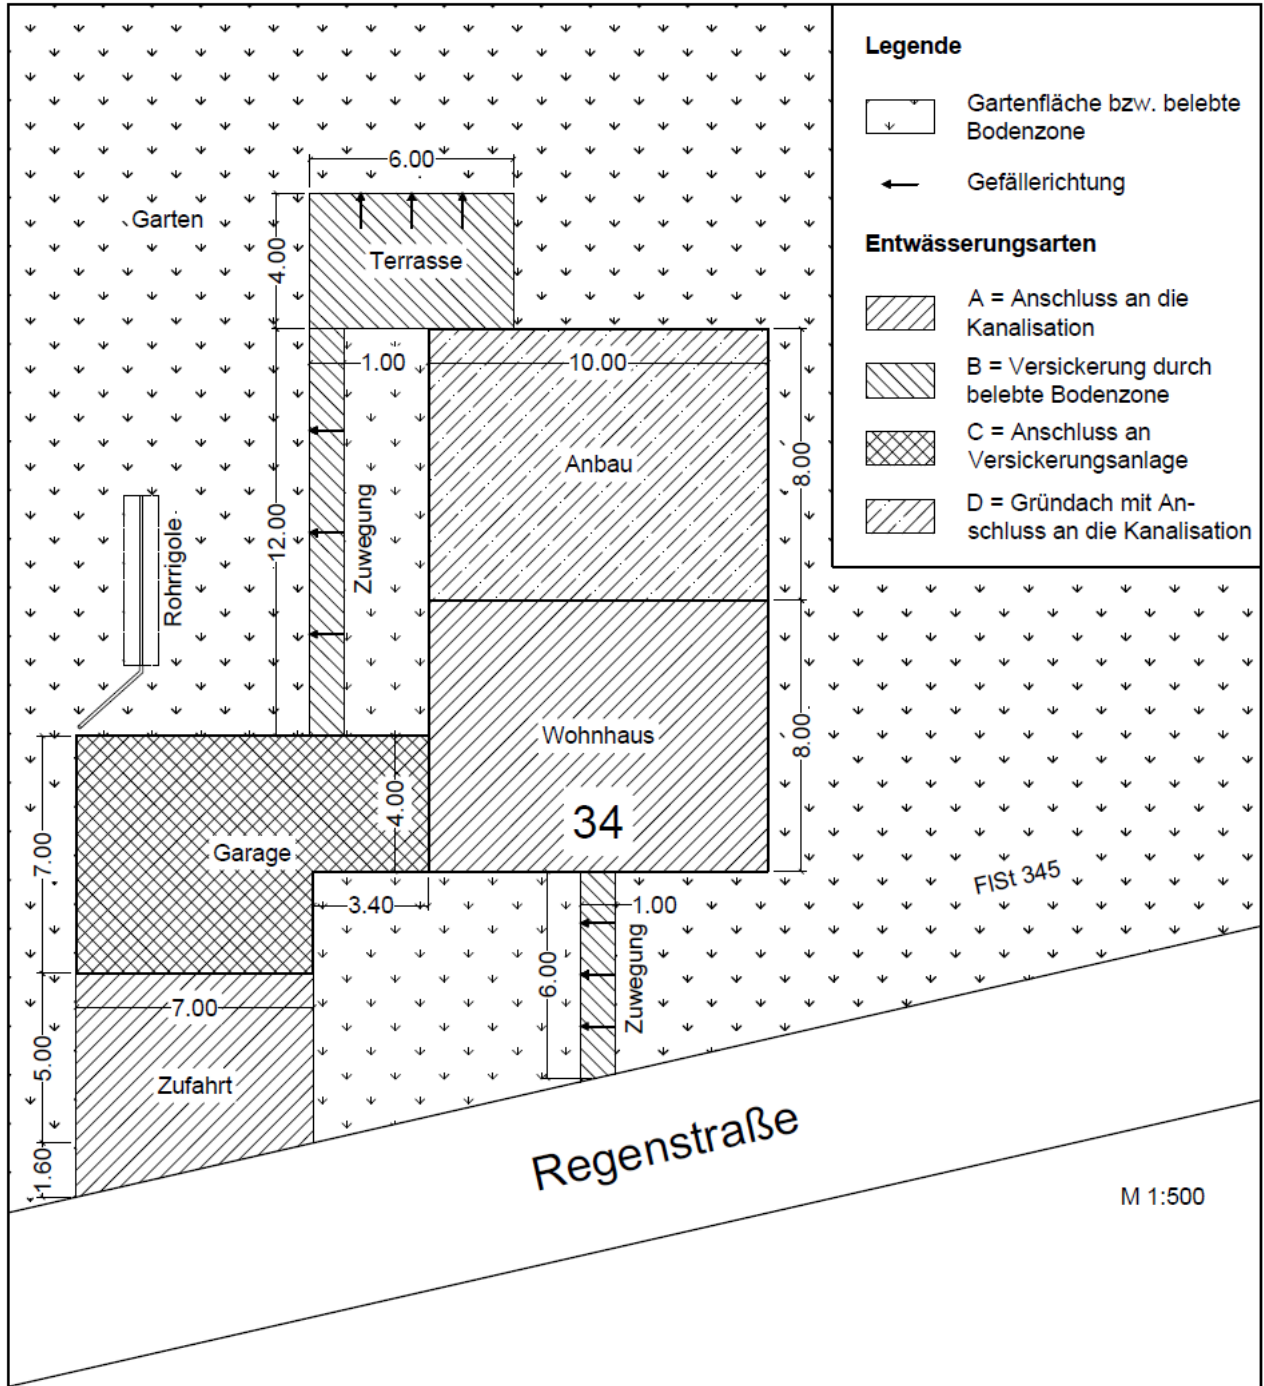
Legende

Gartenfläche bzw. belebte Bodenzone

Gefällerichtung

Entwässerungsarten

A = Anschluss an die Kanalisation

B = Versickerung durch belebte Bodenzone

C = Anschluss an Versickerungsanlage

D = Gründach mit Anschluss an die Kanalisation

6.00

Garten

4.00

Terrasse

1.00

10.00

Anbau

8.00

12.00

Zuwegung

Rohrrigole

Wohnhaus

8.00

34

4.00

7.00

Garage

3.40

1.00

FlSt 345

6.00

Zuwegung

7.00

5.00

Zufahrt

1.60

Regenstraße

M 1:500